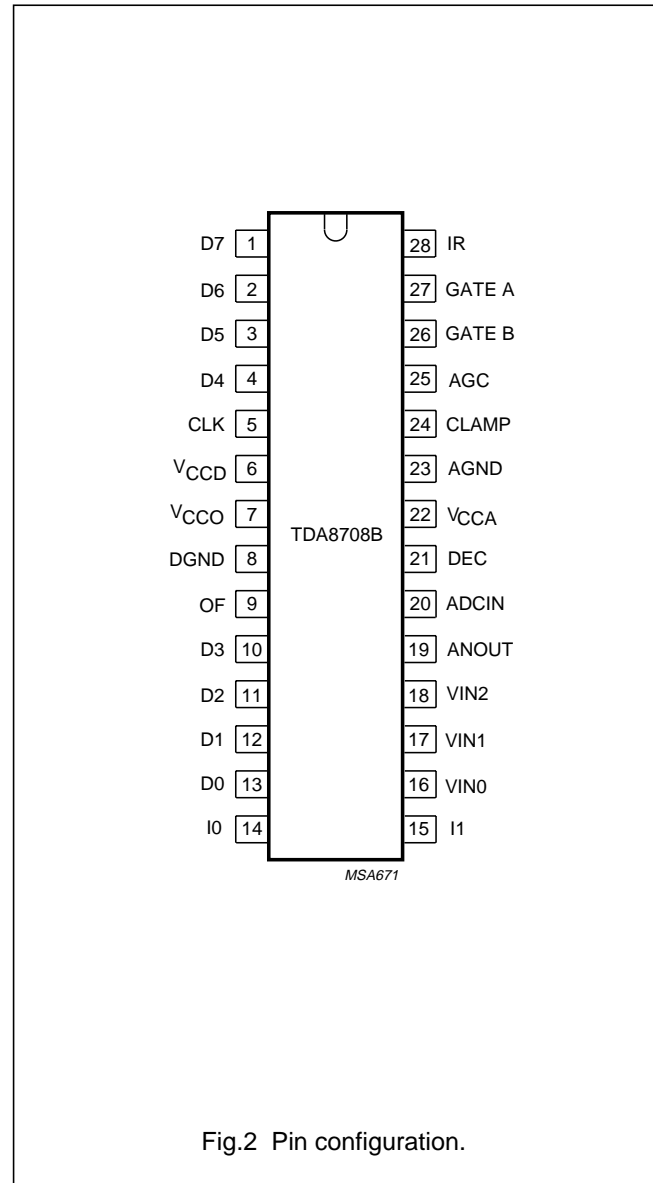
D7 1
D6 2
D5 3
D4 4
CLK 5
$V_{CCD}$ 6
$V_{CCO}$ 7
DGND 8
OF 9
D3 10
D2 11
D1 12
D0 13
I0 14

TDA8708B

28 IR
27 GATE A
26 GATE B
25 AGC
24 CLAMP
23 AGND
22 $V_{CCA}$
21 DEC
20 ADCIN
19 ANOUT
18 VIN2
17 VIN1
16 VIN0
15 I1

MSA671

Fig.2 Pin configuration.